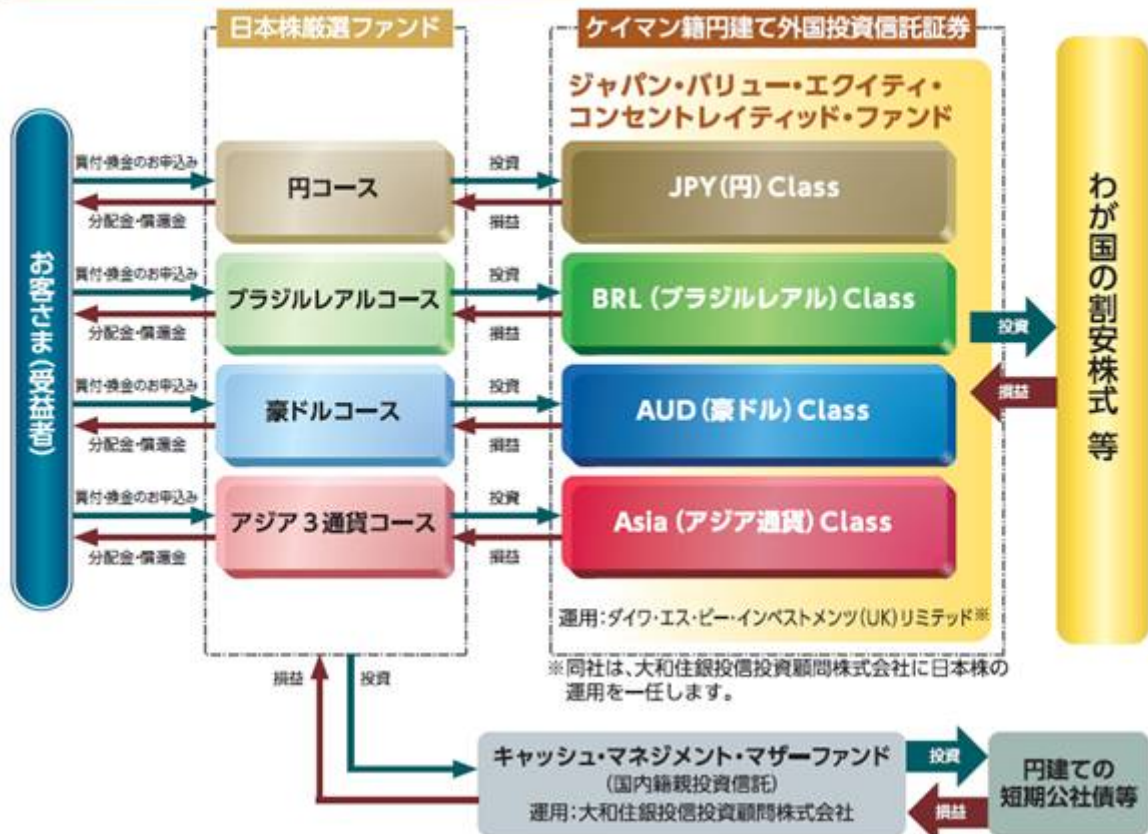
日本株厳選ファンド

ケイマン籍円建て外国投資信託証券

ジャパン・バリュー・エクイティ・コンセントレイティッド・ファンド

お客さま(受益者)

買付・換金のお申込み
分配金・償還金
円コース
投資
損益
JPY(円) Class

買付・換金のお申込み
分配金・償還金
ブラジルレアルコース
投資
損益
BRL (ブラジルレアル) Class

買付・換金のお申込み
分配金・償還金
豪ドルコース
投資
損益
AUD(豪ドル) Class

買付・換金のお申込み
分配金・償還金
アジア3通貨コース
投資
損益
Asia (アジア通貨) Class

運用:ダイワ・エス・ビー・インベストメンツ(UK)リミテッド※

※同社は、大和住銀投信投資顧問株式会社に日本株の運用を一任します。

投資
損益
わが国の割安株式 等

損益
投資

キャッシュ・マネジメント・マザーファンド
(国内籍親投資信託)
運用:大和住銀投信投資顧問株式会社

投資
損益
円建ての短期公社債等